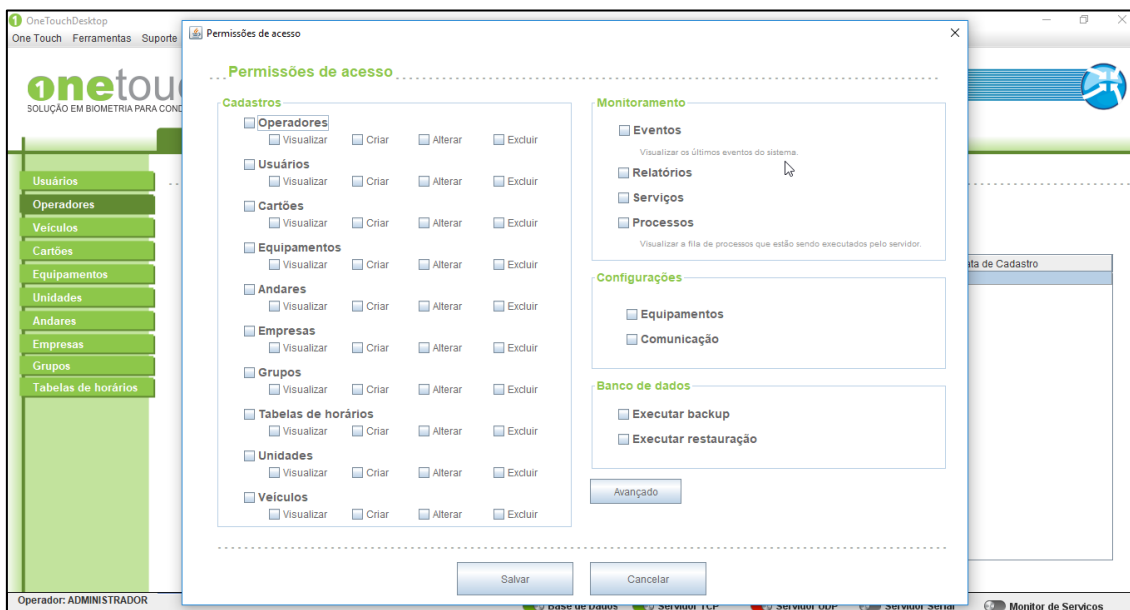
OneTouchDesktop
One Touch Ferramentas Suporte

onetou
SOLUÇÃO EM BIOMETRIA PARA COND

Usuários
Operadores
Veículos
Cartões
Equipamentos
Unidades
Andares
Empresas
Grupos
Tabelas de horários

Operador: ADMINISTRADOR

Permissões de acesso

Permissões de acesso

Cadastros
Operadores
Visualizar Criar Alterar Excluir
Usuários
Visualizar Criar Alterar Excluir
Cartões
Visualizar Criar Alterar Excluir
Equipamentos
Visualizar Criar Alterar Excluir
Andares
Visualizar Criar Alterar Excluir
Empresas
Visualizar Criar Alterar Excluir
Grupos
Visualizar Criar Alterar Excluir
Tabelas de horários
Visualizar Criar Alterar Excluir
Unidades
Visualizar Criar Alterar Excluir
Veículos
Visualizar Criar Alterar Excluir

Monitoramento
Eventos
Visualizar os últimos eventos do sistema.
Relatórios
Serviços
Processos
Visualizar a fila de processos que estão sendo executados pelo servidor.

Configurações
Equipamentos
Comunicação

Banco de dados
Executar backup
Executar restauração

Avançado

Salvar
Cancelar

ata de Cadastro

Base de Dados Servidor TCP Servidor UDP Servidor Serial Monitor de Serviços